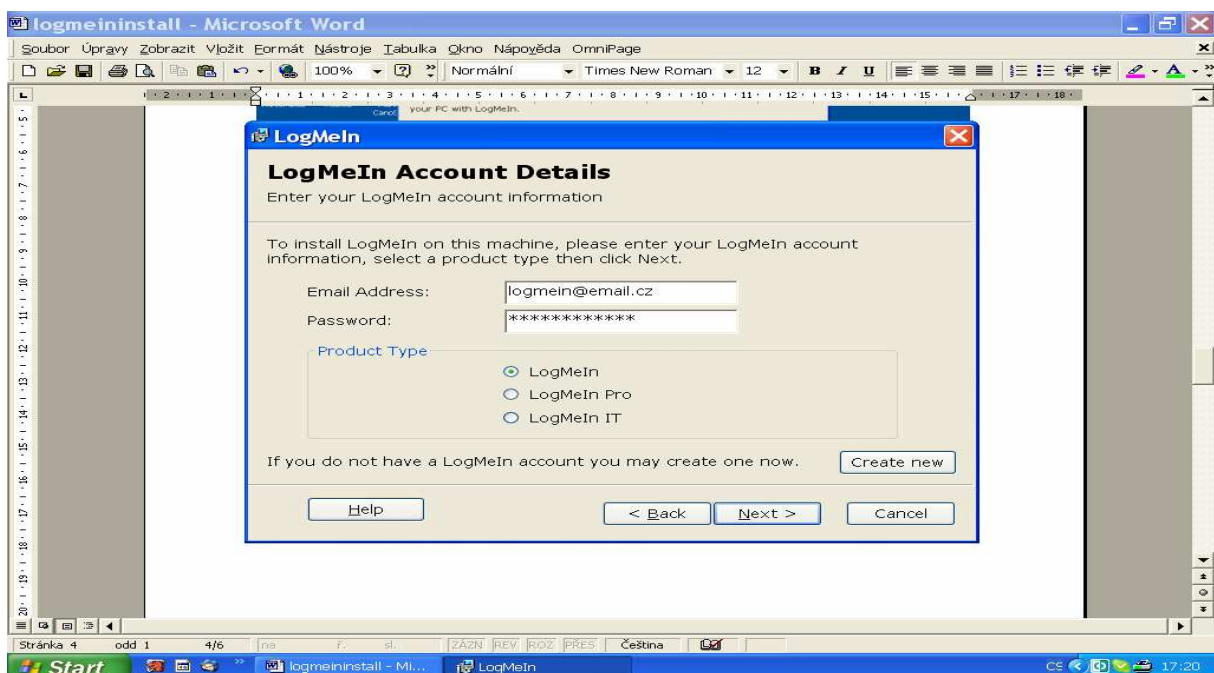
logmeininstall - Microsoft Word

Soubor Úpravy Zobrazit Vložit Formát Nástroje Tabulka Okno Nápověda OmniPage

100% Normální Times New Roman 12

Cancel your PC with LogMeIn.

LogMeIn

LogMeIn Account Details
Enter your LogMeIn account information

To install LogMeIn on this machine, please enter your LogMeIn account information, select a product type then click Next.

Email Address: logmein@email.cz
Password: ************

Product Type
LogMeIn
LogMeIn Pro
LogMeIn IT

If you do not have a LogMeIn account you may create one now. Create new

Help < Back Next > Cancel

Stránka 4 odd 1 4/6 na ř. sl. ZÁZN REV ROZ PŘES Čeština

Start logmeininstall - Mi... LogMeIn CS 17:20